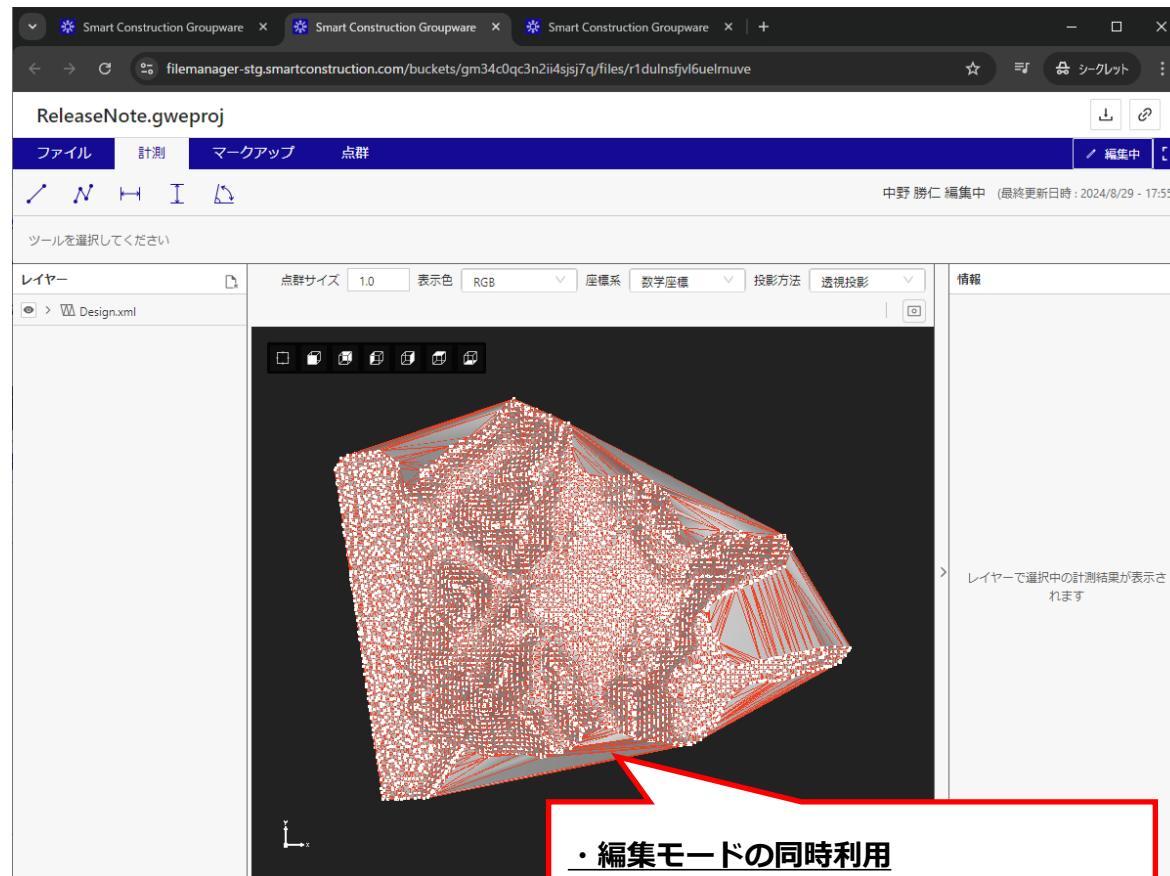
Smart Construction Groupware ×
Smart Construction Groupware ×
Smart Construction Groupware ×
+

filemanager-stg.smartconstruction.com/buckets/gm34c0qc3n2ii4sjsj7q/files/r1duInsfjvl6uelrnuve

シークレット

ReleaseNote.gweproj

ファイル
計測
マークアップ
点群

編集中

中野 勝仁 編集中 (最終更新日時：2024/8/29 - 17:5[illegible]

ツールを選択してください

レイヤー

Design.xml

点群サイズ 1.0 表示色 RGB 座標系 数学座標 投影方法 透視投影

情報

レイヤーで選択中の計測結果が表示されます

・編集モードの同時利用